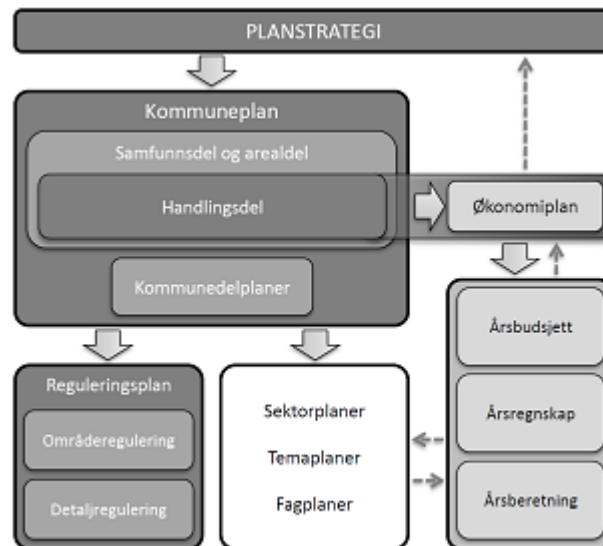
PLANSTRATEGI

Kommuneplan

Samfunnsdel og arealdel

Handlingsdel

Økonomiplan

Kommunedelplaner

Årsbudsjett

Reguleringsplan

Områderegulering

Detaljregulering

Sektorplaner

Temaplaner

Fagplaner

Årsregnskap

Årsberetning